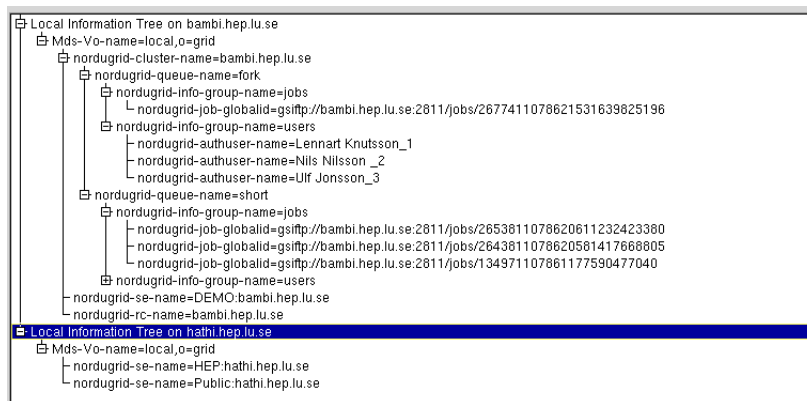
Local Information Tree on bambi.hep.lu.se
Mds-Vo-name=local,o=grid
nordugrid-cluster-name=bambi.hep.lu.se
nordugrid-queue-name=fork
nordugrid-info-group-name=jobs
nordugrid-job-globalid=gsiftp://bambi.hep.lu.se:2811/jobs/267741107862153163982519​6
nordugrid-info-group-name=users
nordugrid-authuser-name=Lennart Knutsson_1
nordugrid-authuser-name=Nils Nilsson _2
nordugrid-authuser-name=Ulf Jonsson_3
nordugrid-queue-name=short
nordugrid-info-group-name=jobs
nordugrid-job-globalid=gsiftp://bambi.hep.lu.se:2811/jobs/265381107862061123242338​0
nordugrid-job-globalid=gsiftp://bambi.hep.lu.se:2811/jobs/264381107862058141766880​5
nordugrid-job-globalid=gsiftp://bambi.hep.lu.se:2811/jobs/134971107861177590477040
nordugrid-info-group-name=users
nordugrid-se-name=DEMO:bambi.hep.lu.se
nordugrid-rc-name=bambi.hep.lu.se
Local Information Tree on hathi.hep.lu.se
Mds-Vo-name=local,o=grid
nordugrid-se-name=HEP:hathi.hep.lu.se
nordugrid-se-name=Public:hathi.hep.lu.se